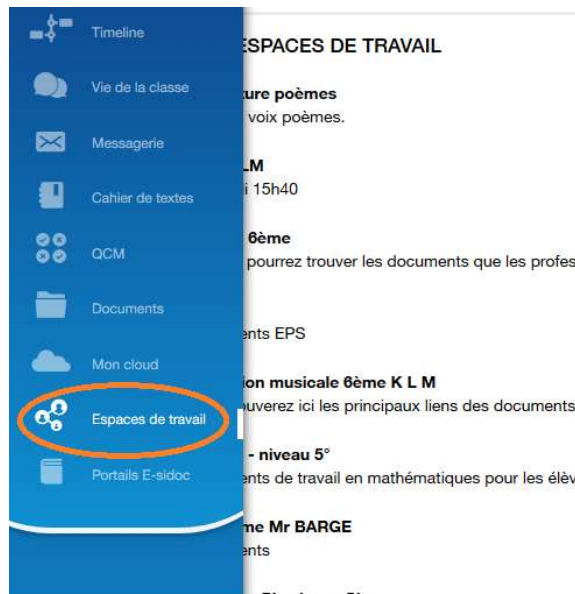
Timeline
Vie de la classe
Messagerie
Cahier de textes
QCM
Documents
Mon cloud
Espaces de travail
Portails E-sidoc

ESPACES DE TRAVAIL

ture poèmes
voix poèmes.

LM
i 15h40

6ème
pourrez trouver les documents que les profes

nts EPS

ion musicale 6ème K L M
uverez ici les principaux liens des documents

- niveau 5°
nts de travail en mathématiques pour les élèv

me Mr BARGE
nts